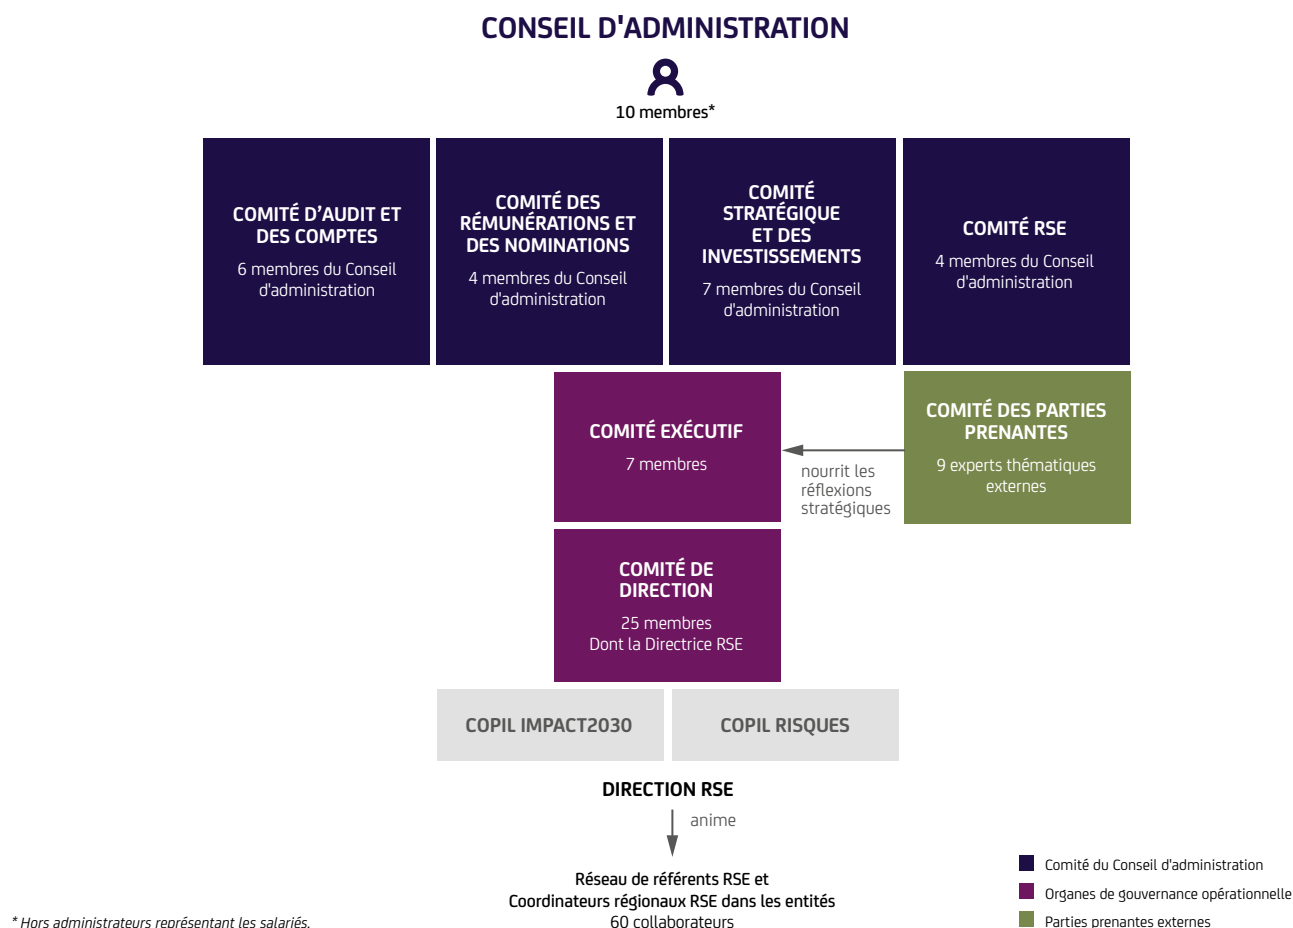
CONSEIL D'ADMINISTRATION

10 membres*

COMITÉ D'AUDIT ET DES COMPTES
6 membres du Conseil d'administration

COMITÉ DES RÉMUNÉRATIONS ET DES NOMINATIONS
4 membres du Conseil d'administration

COMITÉ STRATÉGIQUE ET DES INVESTISSEMENTS
7 membres du Conseil d'administration

COMITÉ RSE
4 membres du Conseil d'administration

COMITÉ EXÉCUTIF
7 membres

nourrit les réflexions stratégiques

COMITÉ DES PARTIES PRENANTES
9 experts thématiques externes

COMITÉ DE DIRECTION
25 membres
Dont la Directrice RSE

COPIL IMPACT2030

COPIL RISQUES

DIRECTION RSE

anime

Réseau de référents RSE et Coordinateurs régionaux RSE dans les entités
60 collaborateurs

* Hors administrateurs représentant les salariés.

Comité du Conseil d'administration
Organes de gouvernance opérationnelle
Parties prenantes externes